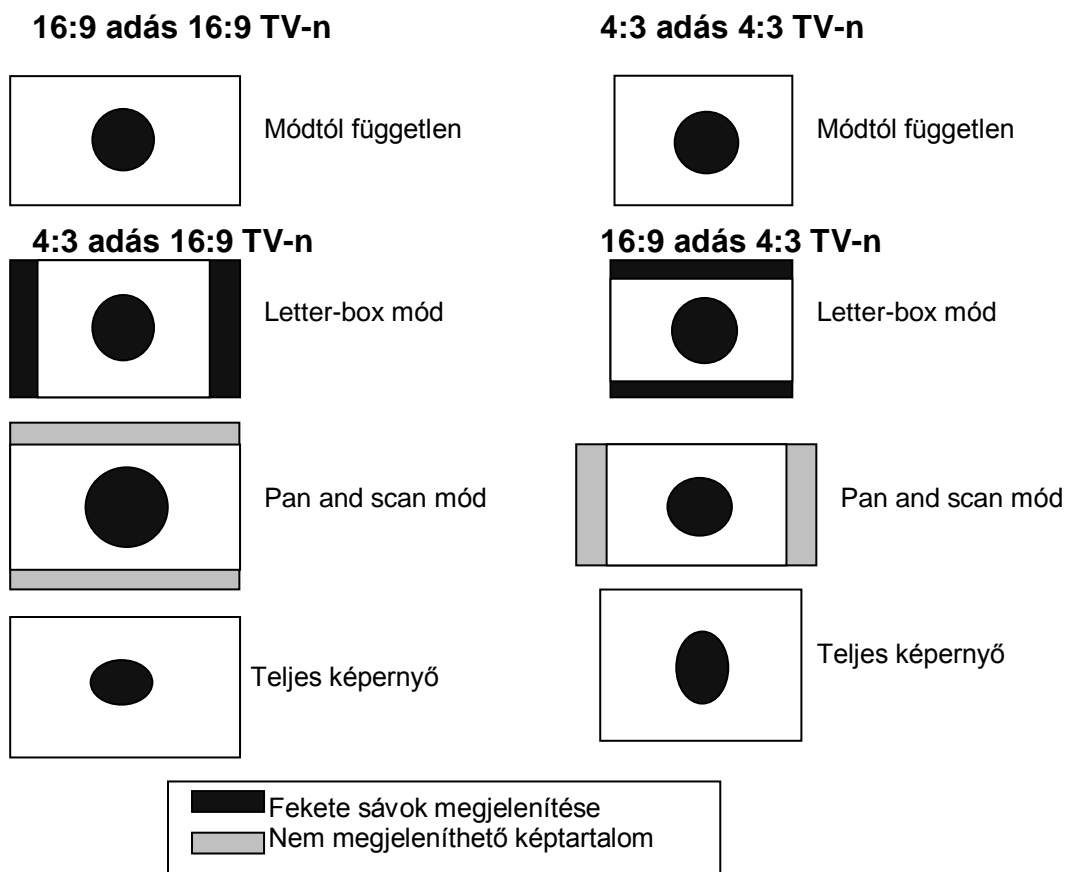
16:9 adás 16:9 TV-n

Módtól független

4:3 adás 16:9 TV-n

Letter-box mód

Pan and scan mód

Teljes képernyő

4:3 adás 4:3 TV-n

Módtól független

16:9 adás 4:3 TV-n

Letter-box mód

Pan and scan mód

Teljes képernyő

Fekete sávok megjelenítése
Nem megjeleníthető képtartalom